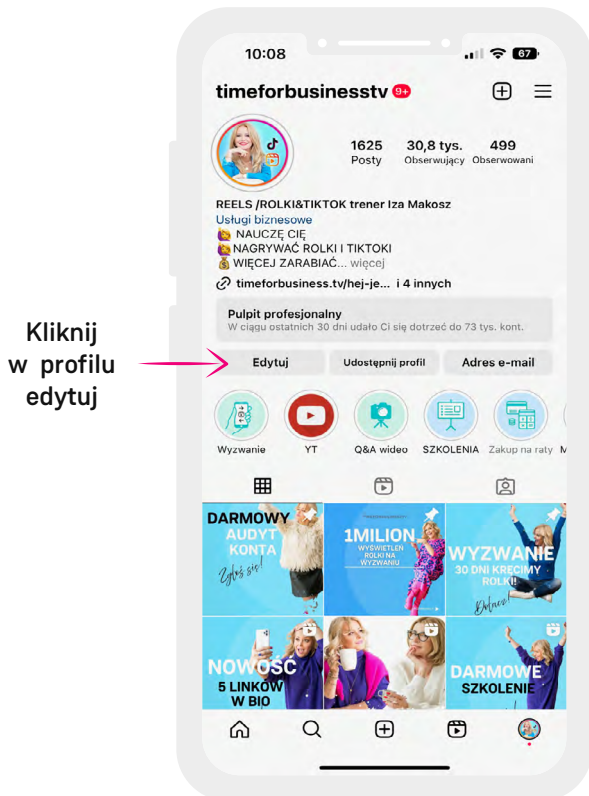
Kliknij w profilu edytuj

10:08

67

timeforbusinesstv 9+

1625 Posty

30,8 tys. Obserwujący

499 Obserwowani

REELS /ROLKI&TIKTOK trener Iza Makosz
Usługi biznesowe
🙋 NAUCZĘ CIĘ
🙋 NAGRYWAĆ ROLKI I TIKTOKI
💰 WIĘCEJ ZARABIAĆ... więcej
timeforbusiness.tv/hej-je... i 4 innych

Pulpit profesjonalny
W ciągu ostatnich 30 dni udało Ci się dotrzeć do 73 tys. kont.

Edytuj

Udostępnij profil

Adres e-mail

Wyzwanie

YT

Q&A wideo

SZKOLENIA

Zakup na raty

M

DARMOWY AUDYT KONTA
Zgłoś się!

1MILION WYŚWIETLEŃ ROLKI NA WYZWANIU

WYZWANIE 30 DNI KRĘCIMY ROLKI!
Dołącz!

NOWOŚĆ 5 LINKÓW W BIO

DARMOWE SZKOLENIE